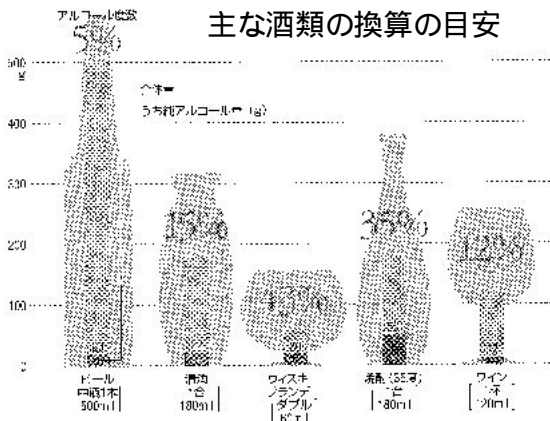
アルコール度数
5%

主な酒類の換算の目安

500
ml

全体
うち純アルコール (g)

400

300

200

100

0

15%

43%

35%

12%

ビール
中瓶1本
500ml

清酒
1合
180ml

ウィスキー
ブランデー
ダブル
60ml

焼酎(35度)
1合
180ml

ワイン
1杯
120ml